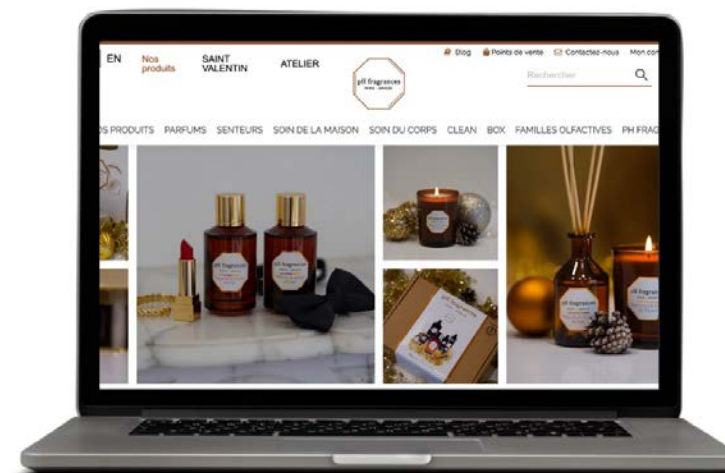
EN Nos produits SAINT VALENTIN ATELIER

pH fragrances PARIS · GRASSE

Blog Points de vente Contactez-nous Mon co

Rechercher

S PRODUITS PARFUMS SENTEURS SOIN DE LA MAISON SOIN DU CORPS CLEAN BOX FAMILLES OLFACTIVES PH FRAG

pH fragrances

pH fragrances

pH fragrances

pH fragrances